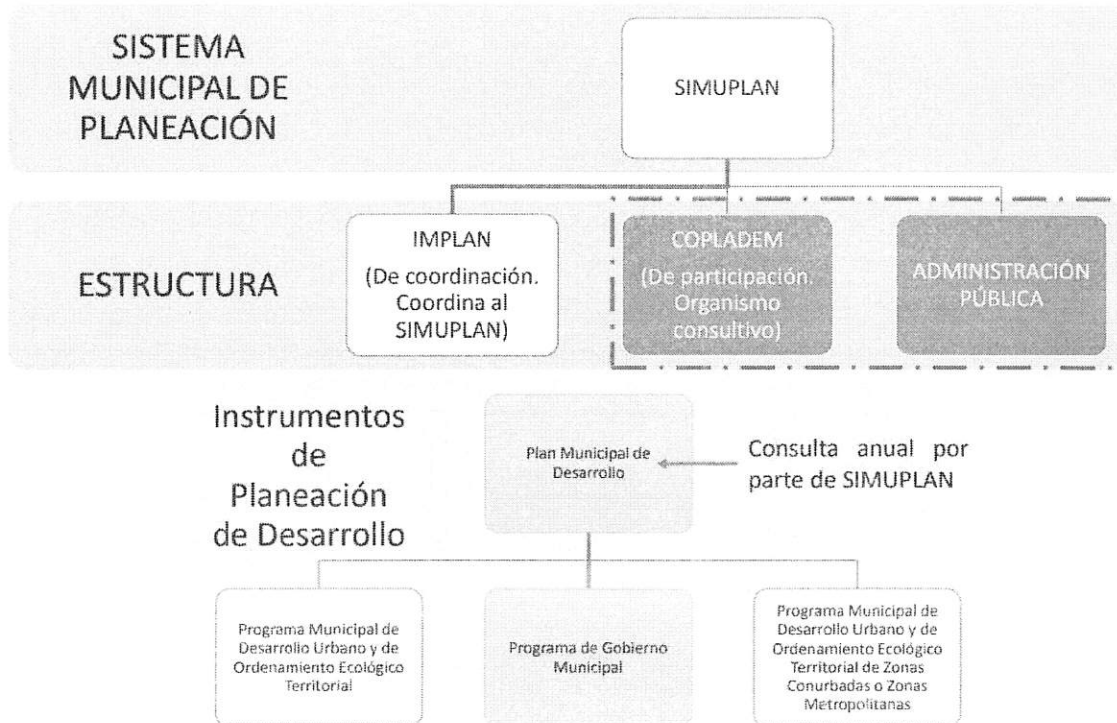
SISTEMA MUNICIPAL DE PLANEACIÓN

SIMUPLAN

ESTRUCTURA

IMPLAN
(De coordinación. Coordina al SIMUPLAN)

COPLADEM
(De participación. Organismo consultivo)

ADMINISTRACIÓN PÚBLICA

Instrumentos de Planeación de Desarrollo

Plan Municipal de Desarrollo

Consulta anual por parte de SIMUPLAN

Programa Municipal de Desarrollo Urbano y de Ordenamiento Ecológico Territorial

Programa de Gobierno Municipal

Programa Municipal de Desarrollo Urbano y de Ordenamiento Ecológico Territorial de Zonas Conurbadas o Zonas Metropolitanas